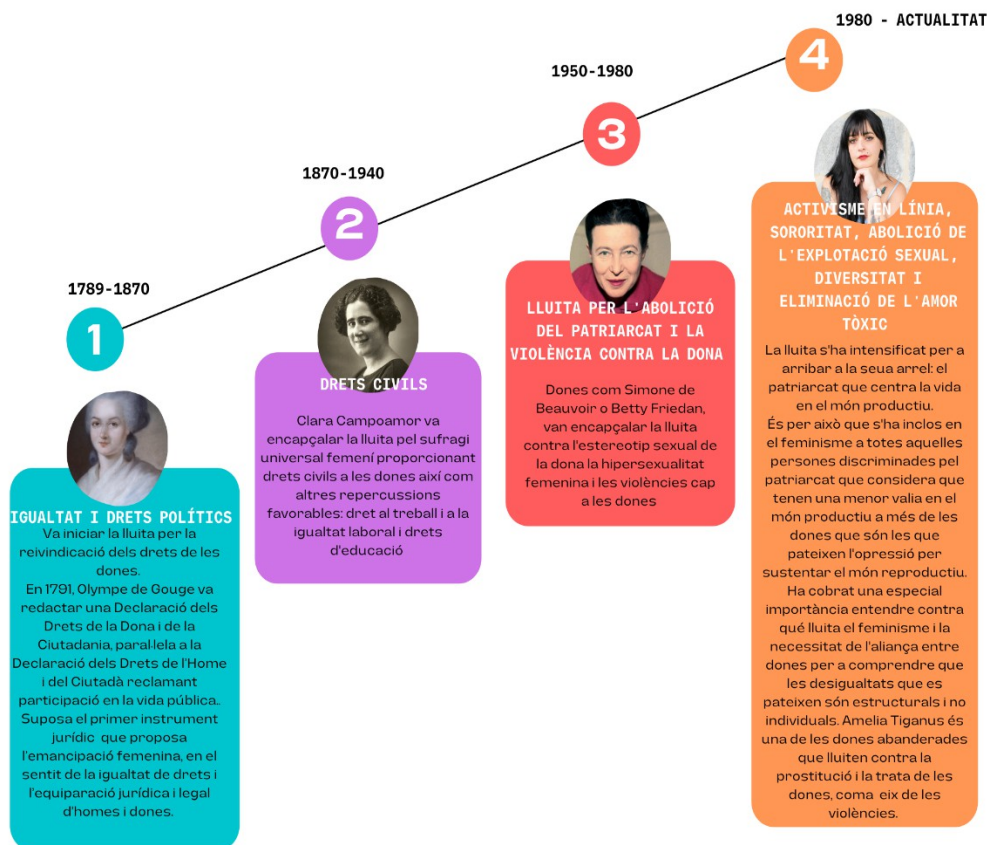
1980 - ACTUALITAT

4

1950-1980

3

1870-1940

2

1789-1870

1

IGUALTAT I DRETS POLÍTICS

Va iniciar la lluita per la reivindicació dels drets de les dones.
En 1791, Olympe de Gouge va redactar una Declaració dels Drets de la Dona i de la Ciutadania, paral·lela a la Declaració dels Drets de l'Home i del Ciutadà reclamant participació en la vida pública.
Suposa el primer instrument jurídic que proposa l'emancipació femenina, en el sentit de la igualtat de drets i l'equiparació jurídica i legal d'homes i dones.

DRETS CIVILS

Clara Campoamor va encapçalar la lluita pel sufragi universal femení proporcionant drets civils a les dones així com altres repercussions favorables: dret al treball i a la igualtat laboral i drets d'educació

LLUITA PER L'ABOLICIÓ DEL PATRIARCAT I LA VIOLÈNCIA CONTRA LA DONA

Dones com Simone de Beauvoir o Betty Friedan, van encapçalar la lluita contra l'estereotip sexual de la dona la hipersexualitat femenina i les violències cap a les dones

ACTIVISME EN LÍNIA, SORORITAT, ABOLICIÓ DE L'EXPLOTACIÓ SEXUAL, DIVERSITAT I ELIMINACIÓ DE L'AMOR TÒXIC

La lluita s'ha intensificat per a arribar a la seua arrel: el patriarcat que centra la vida en el món productiu.
És per això que s'ha inclos en el feminisme a totes aquelles persones discriminades pel patriarcat que considera que tenen una menor valia en el món productiu a més de les dones que són les que pateixen l'opressió per sustentar el món reproductiu.
Ha cobrat una especial importància entendre contra qué lluita el feminisme i la necessitat de l'aliança entre dones per a comprendre que les desigualtats que es pateixen són estructurals i no individuals. Amelia Tiganus és una de les dones abanderades que lluiten contra la prostitució i la trata de les dones, coma eix de les violències.